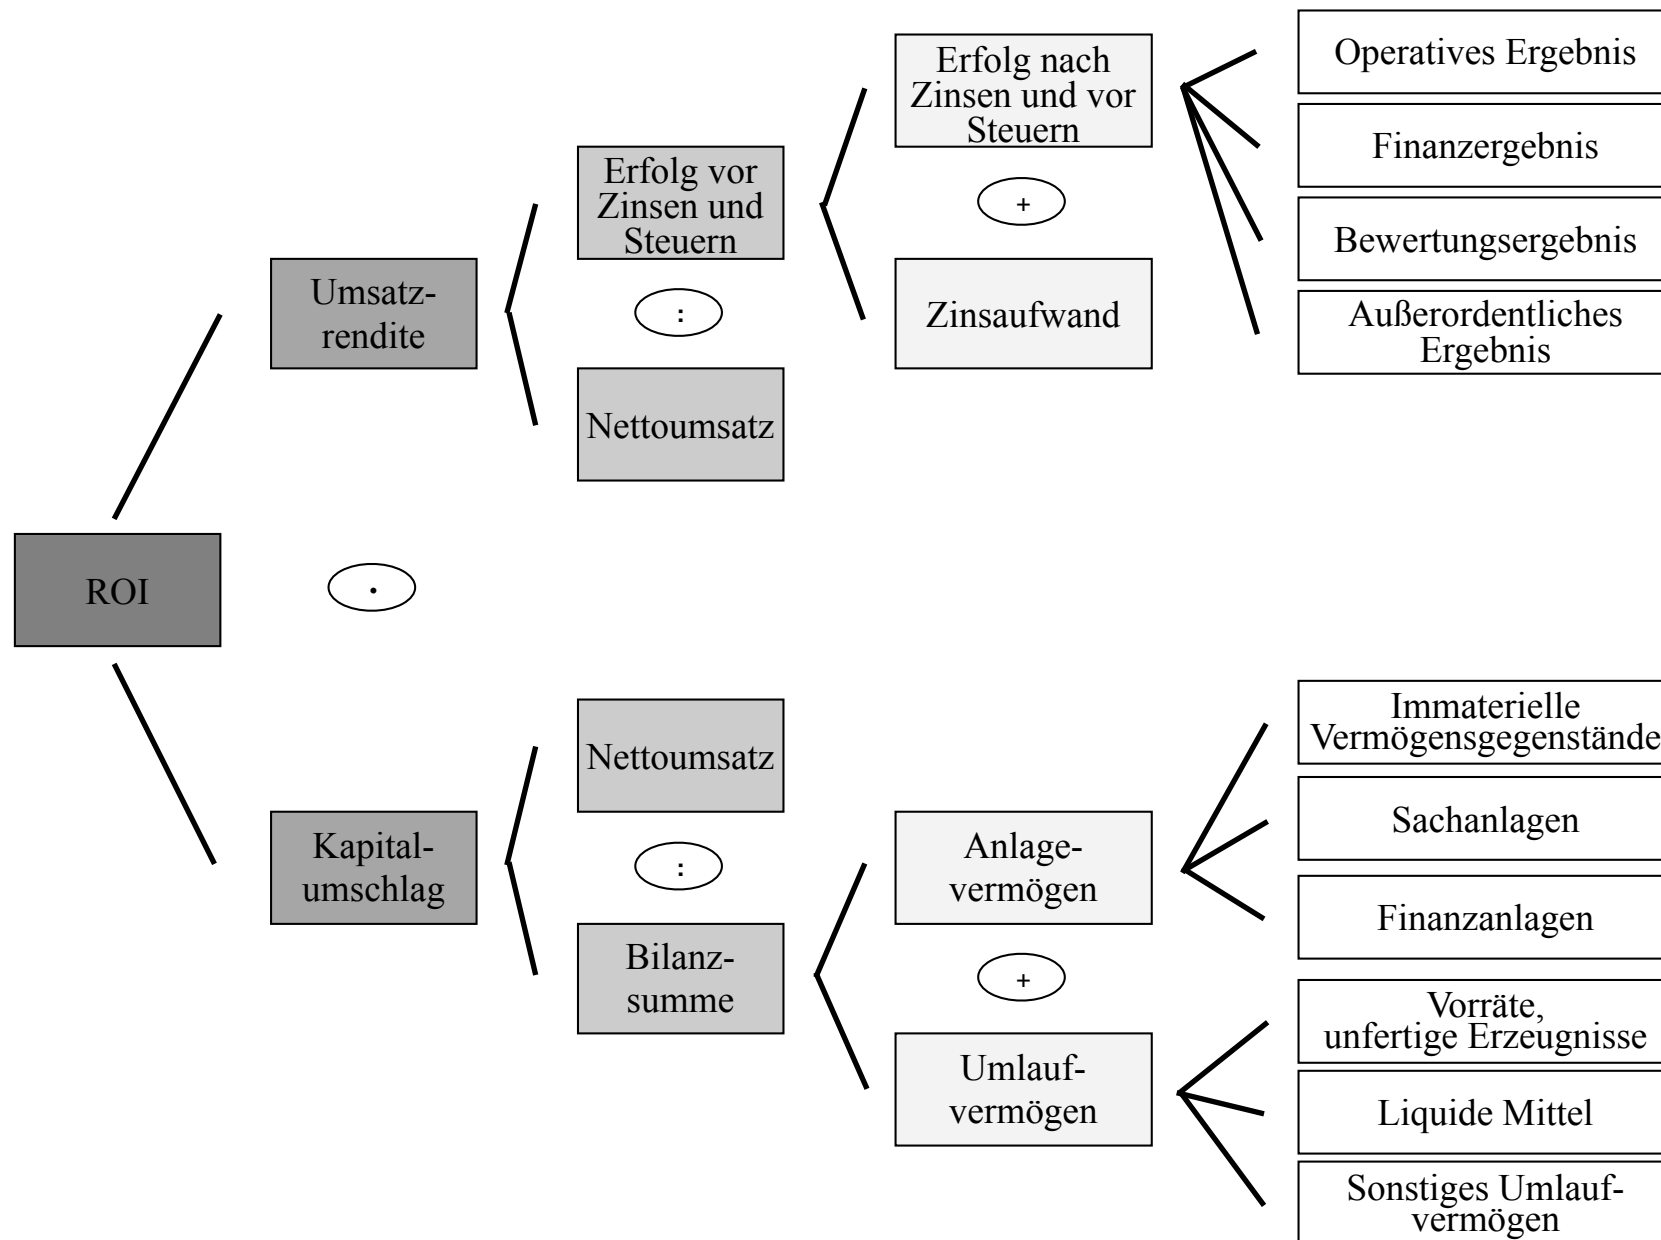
ROI

·

Umsatzrendite

Erfolg vor Zinsen und Steuern

:

Nettoumsatz

Erfolg nach Zinsen und vor Steuern

+

Zinsaufwand

Operatives Ergebnis

Finanzergebnis

Bewertungsergebnis

Außerordentliches Ergebnis

Kapitalumschlag

Nettoumsatz

:

Bilanzsumme

Anlagevermögen

+

Umlaufvermögen

Immaterielle Vermögensgegenstände

Sachanlagen

Finanzanlagen

Vorräte, unfertige Erzeugnisse

Liquide Mittel

Sonstiges Umlaufvermögen